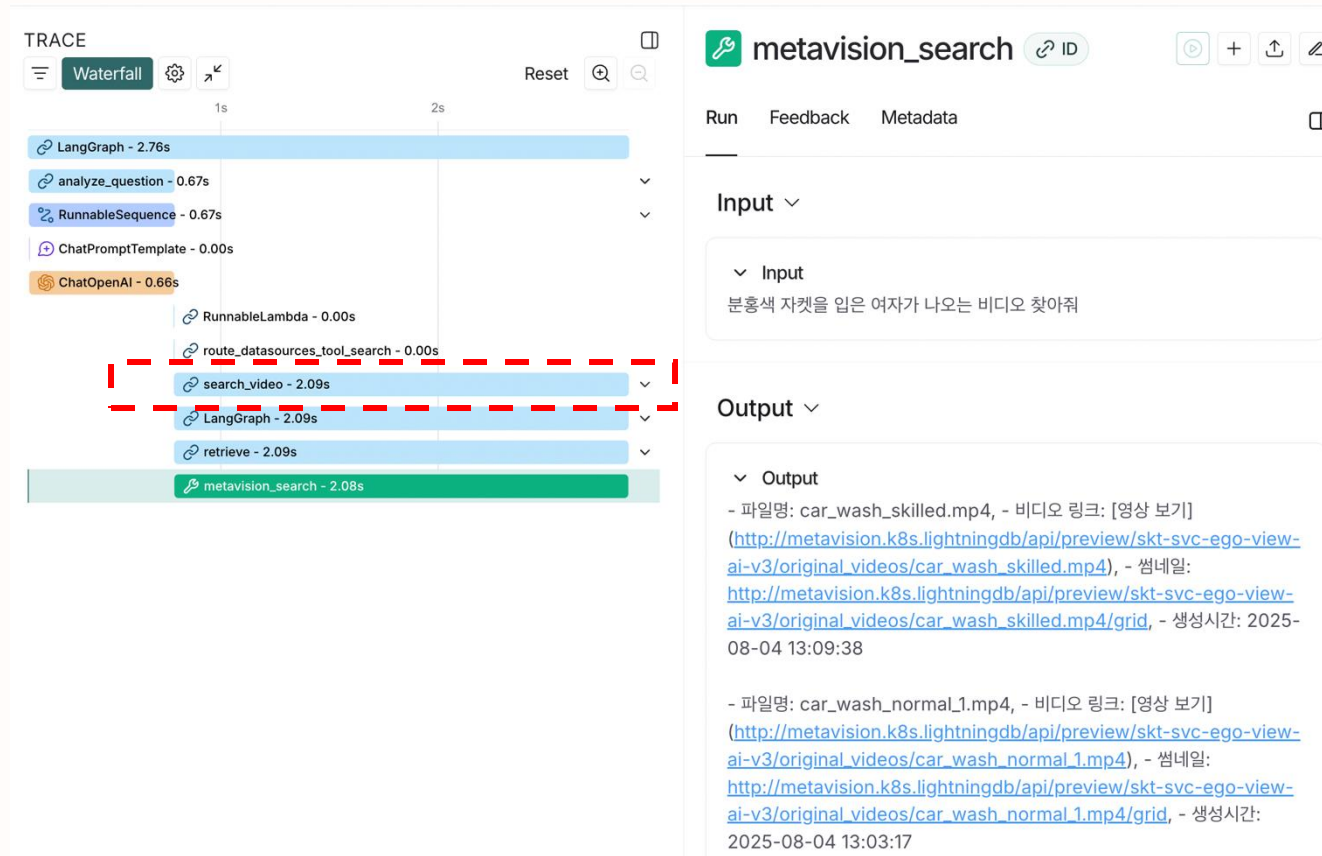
TRACE

Waterfall

Reset

1s

2s

LangGraph - 2.76s

analyze_question - 0.67s

RunnableSequence - 0.67s

ChatPromptTemplate - 0.00s

ChatOpenAI - 0.66s

RunnableLambda - 0.00s

route_datasources_tool_search - 0.00s

search_video - 2.09s

LangGraph - 2.09s

retrieve - 2.09s

metavision_search - 2.08s

metavision_search ID

Run Feedback Metadata

Input

Input

분홍색 자켓을 입은 여자가 나오는 비디오 찾아줘

Output

Output

- 파일명: car_wash_skilled.mp4, - 비디오 링크: [영상 보기] (http://metavision.k8s.lightningdb/api/preview/skt-svc-ego-view-ai-v3/original_videos/car_wash_skilled.mp4), - 썸네일: http://metavision.k8s.lightningdb/api/preview/skt-svc-ego-view-ai-v3/original_videos/car_wash_skilled.mp4/grid, - 생성시간: 2025-08-04 13:09:38

- 파일명: car_wash_normal_1.mp4, - 비디오 링크: [영상 보기] (http://metavision.k8s.lightningdb/api/preview/skt-svc-ego-view-ai-v3/original_videos/car_wash_normal_1.mp4), - 썸네일: http://metavision.k8s.lightningdb/api/preview/skt-svc-ego-view-ai-v3/original_videos/car_wash_normal_1.mp4/grid, - 생성시간: 2025-08-04 13:03:17